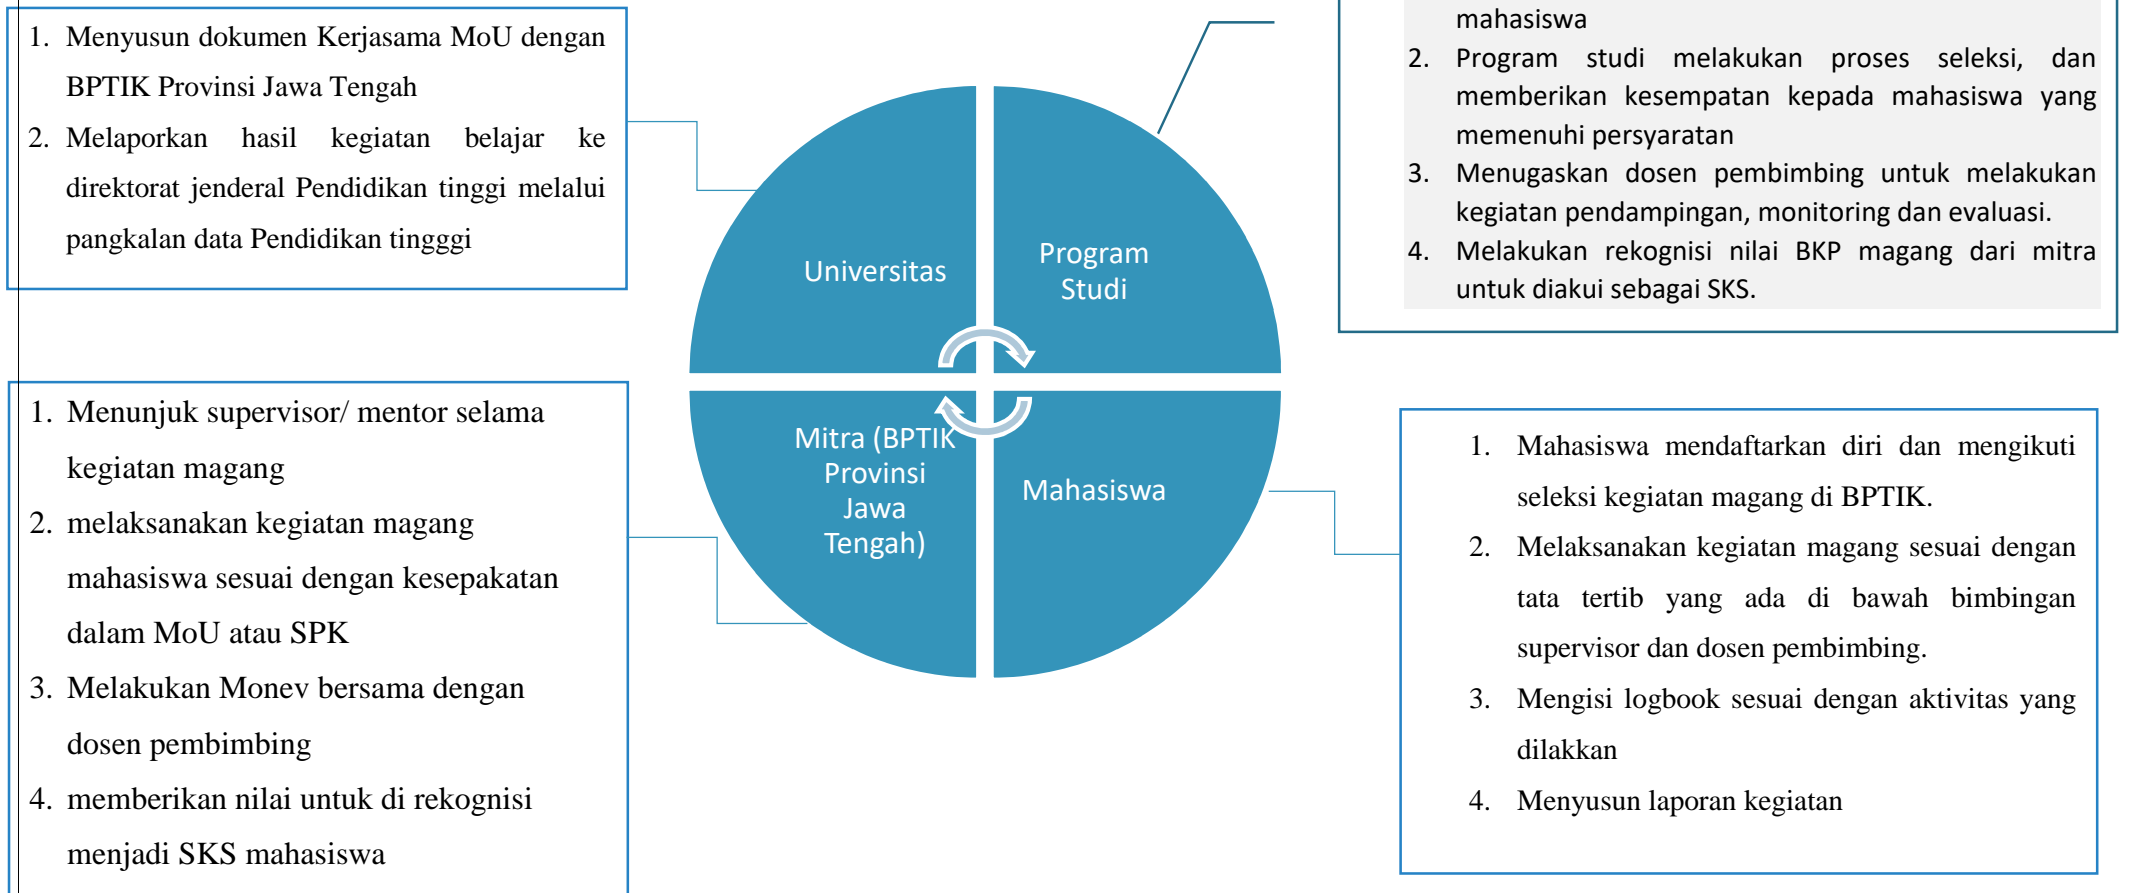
1. Menyusun dokumen Kerjasama MoU dengan BPTIK Provinsi Jawa Tengah
2. Melaporkan hasil kegiatan belajar ke direktorat jenderal Pendidikan tinggi melalui pangkalan data Pendidikan tingggi

mahasiswa
2. Program studi melakukan proses seleksi, dan memberikan kesempatan kepada mahasiswa yang memenuhi persyaratan
3. Menugaskan dosen pembimbing untuk melakukan kegiatan pendampingan, monitoring dan evaluasi.
4. Melakukan rekognisi nilai BKP magang dari mitra untuk diakui sebagai SKS.

Universitas

Program Studi

Mitra (BPTIK Provinsi Jawa Tengah)

Mahasiswa

1. Menunjuk supervisor/ mentor selama kegiatan magang
2. melaksanakan kegiatan magang mahasiswa sesuai dengan kesepakatan dalam MoU atau SPK
3. Melakukan Monev bersama dengan dosen pembimbing
4. memberikan nilai untuk di rekognisi menjadi SKS mahasiswa

1. Mahasiswa mendaftarkan diri dan mengikuti seleksi kegiatan magang di BPTIK.
2. Melaksanakan kegiatan magang sesuai dengan tata tertib yang ada di bawah bimbingan supervisor dan dosen pembimbing.
3. Mengisi logbook sesuai dengan aktivitas yang dilakkan
4. Menyusun laporan kegiatan